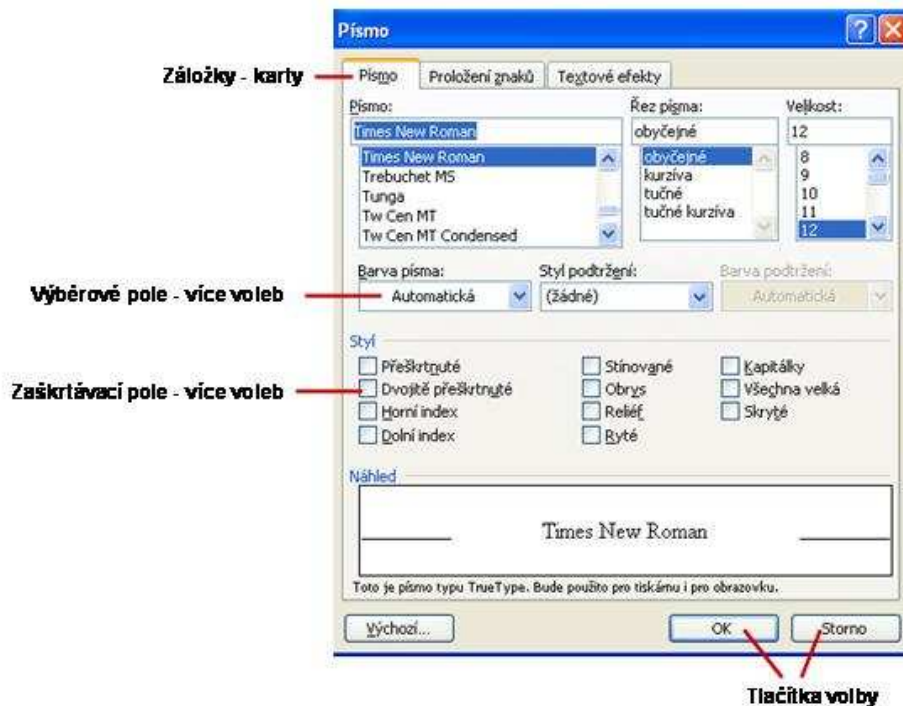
Písmo

Záložky - karty

Písmo | Proložení znaků | Textové efekty

Písmo:
Times New Roman
Times New Roman
Trebuchet MS
Tunga
Tw Cen MT
Tw Cen MT Condensed

Řez písma:
obyčejné
obyčejné
kurzíva
tučné
tučné kurzíva

Velikost:
12
8
9
10
11
12

Barva písma:
Automatická

Styl podtržení:
(žádné)

Barva podtržení:
Automatická

Výběrové pole - více voleb

Styl
Přeškrtnuté
Dvojitě přeškrtnuté
Horní index
Dolní index
Stínované
Obrys
Reliéf
Ryté
Kapitálky
Všechna velká
Skryté

Zaškrtávací pole - více voleb

Náhled
Times New Roman

Toto je písmo typu TrueType. Bude použito pro tiskárnu i pro obrazovku.

Výchozí...
OK
Storno

Tlačítka volby